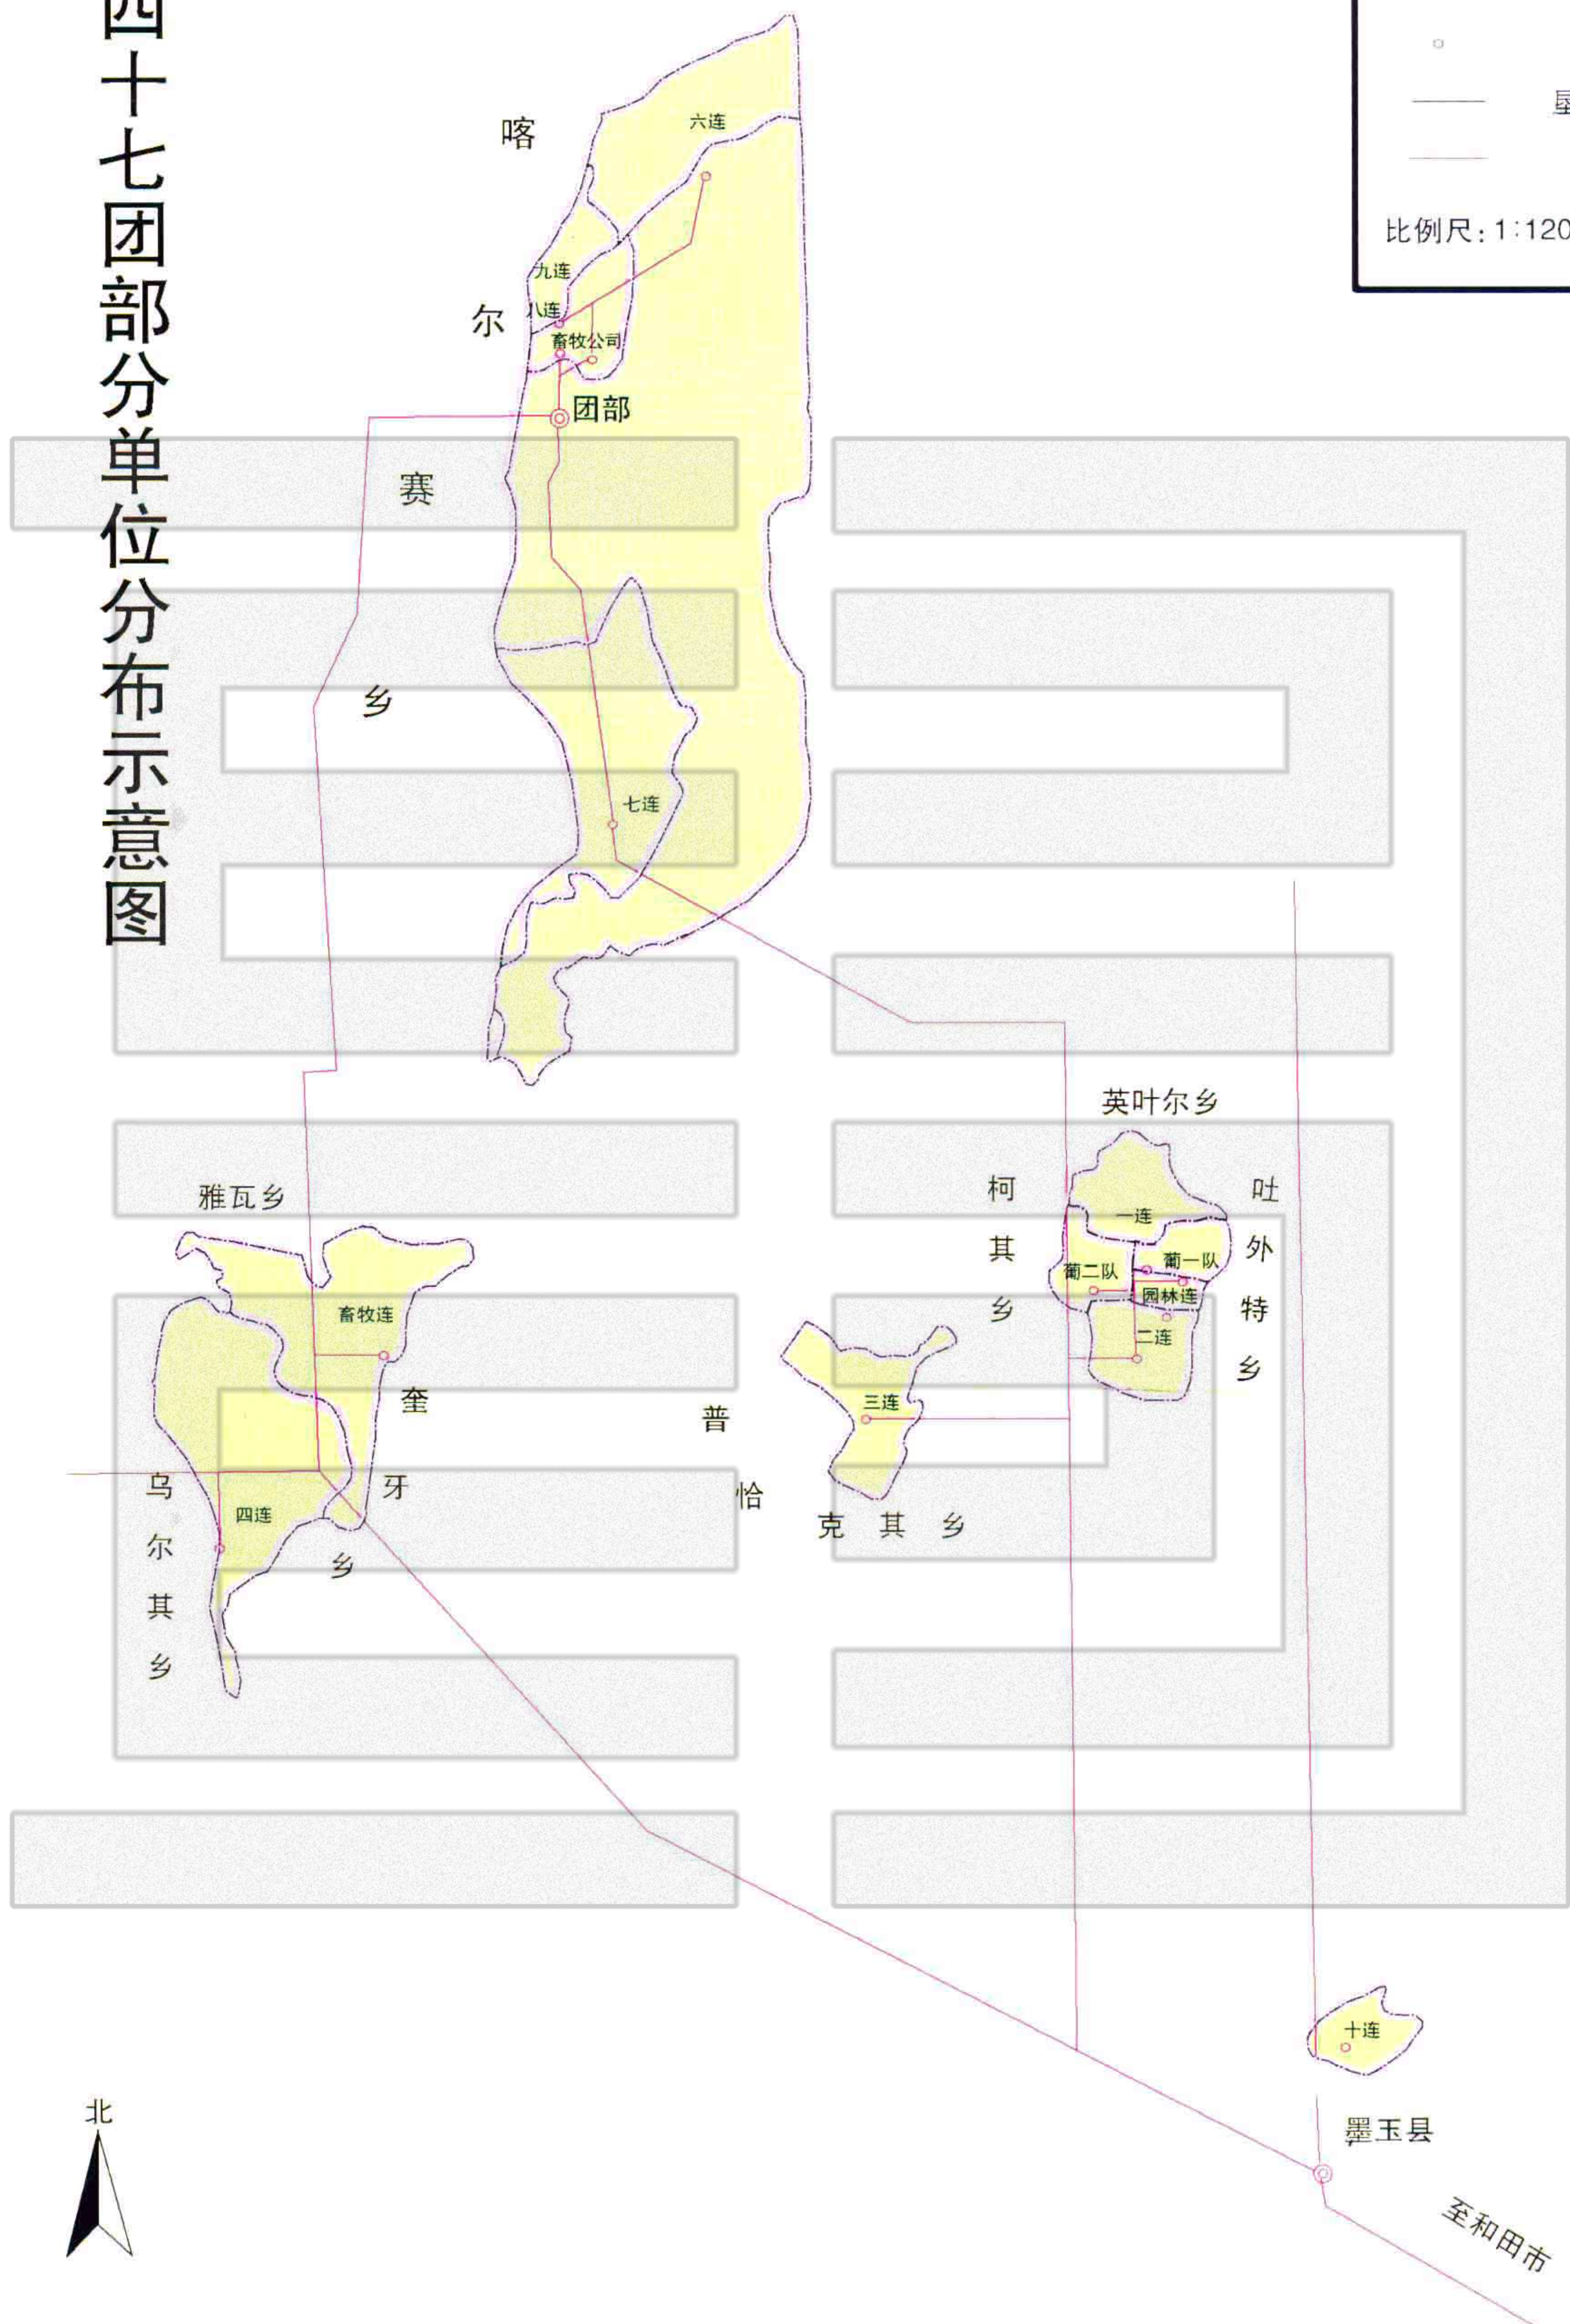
四十七团部分单位分布示意图

垦

比例尺：1:120

喀

尔

赛

乡

六连

九连

八连

畜牧公司

团部

七连

英叶尔乡

柯

其

乡

吐

外

特

乡

一连

葡二队

葡一队

园林连

二连

三连

雅瓦乡

畜牧连

奎

牙

乡

普

恰

克 其 乡

乌

尔

其

乡

四连

十连

墨玉县

至和田市

北